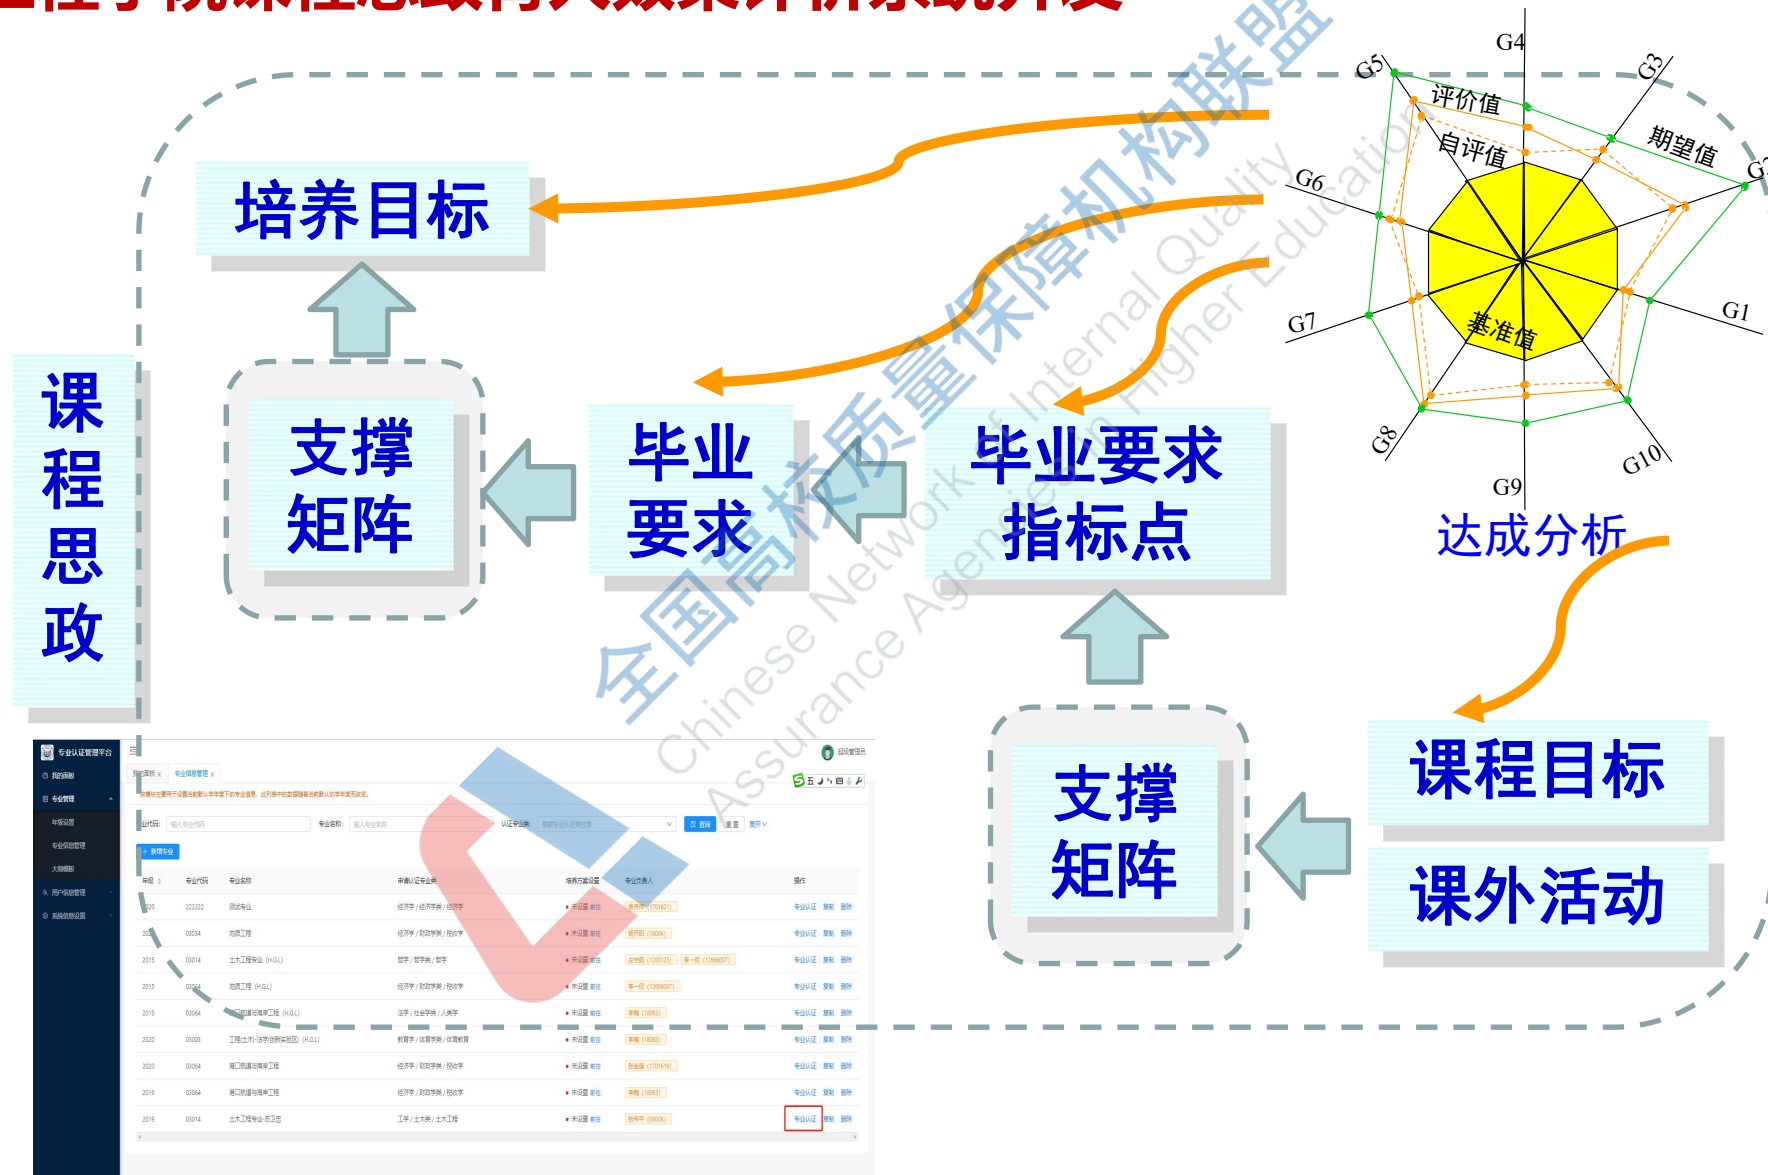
课程思政

培养目标

支撑矩阵

毕业要求

毕业要求指标点

G4
G5
G3
G2
G6
G1
G7
G8
G10
G9
评价值
自评值
期望值
基准值

达成分析

支撑矩阵

课程目标

课外活动

全国高校质量保障机构联盟
Chinese Network of Internal Quality Assurance Agencies in Higher Education

专业认证管理平台
我的面板
专业管理
年级设置
专业信息管理
大纲模板
用户信息管理
系统信息设置
专业代码
专业名称
认证专业
查询
重置
展开
新增专业
年级
专业代码
专业名称
操作
专业认证
复制
删除